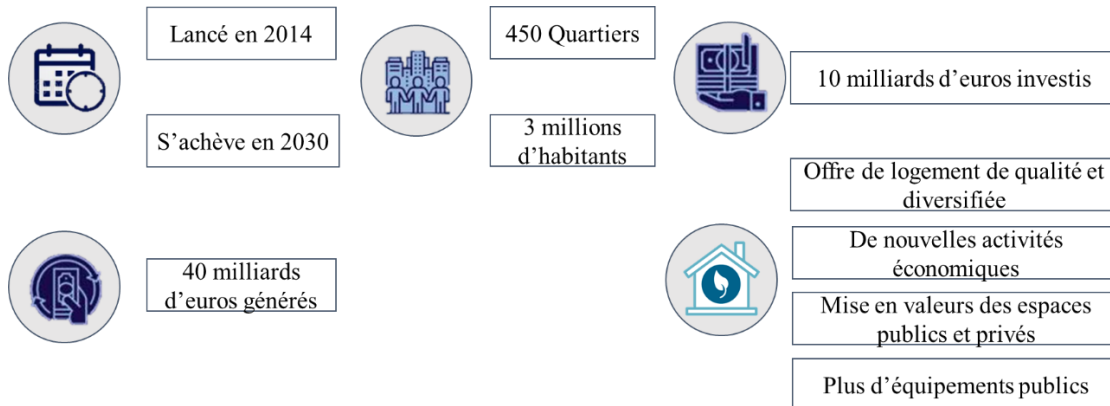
Lancé en 2014

S’achève en 2030

450 Quartiers

3 millions d’habitants

10 milliards d’euros investis

40 milliards d’euros générés

Offre de logement de qualité et diversifiée

De nouvelles activités économiques

Mise en valeurs des espaces publics et privés

Plus d’équipements publics